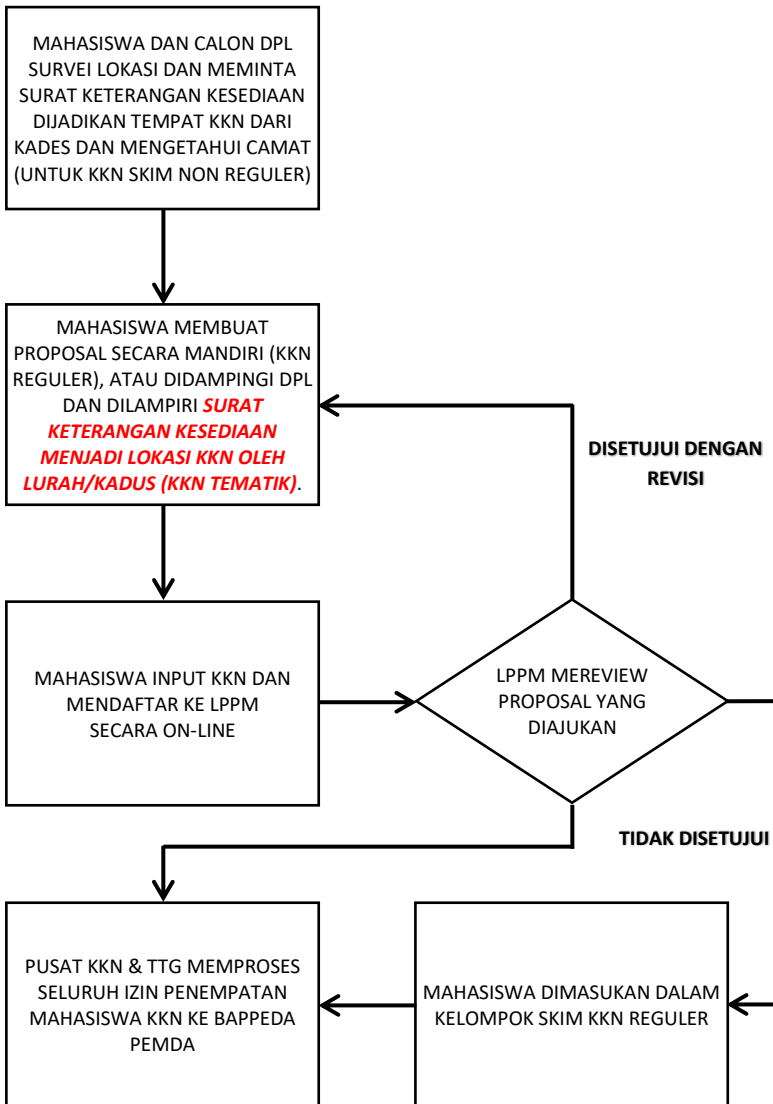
MAHASISWA DAN CALON DPL SURVEI LOKASI DAN MEMINTA SURAT KETERANGAN KESEDIAAN DIJADIKAN TEMPAT KKN DARI KADES DAN MENGETAHUI CAMAT (UNTUK KKN SKIM NON REGULER)

MAHASISWA MEMBUAT PROPOSAL SECARA MANDIRI (KKN REGULER), ATAU DIDAMPINGI DPL DAN DILAMPIRI ***SURAT KETERANGAN KESEDIAAN MENJADI LOKASI KKN OLEH LURAH/KADUS (KKN TEMATIK)***.

**DISETUJUI DENGAN REVISI**

MAHASISWA INPUT KKN DAN MENDAFTAR KE LPPM SECARA ON-LINE

LPPM MEREVIEW PROPOSAL YANG DIAJUKAN

**TIDAK DISETUJUI**

PUSAT KKN & TTG MEMPROSES SELURUH IZIN PENEMPATAN MAHASISWA KKN KE BAPPEDA PEMDA

MAHASISWA DIMASUKAN DALAM KELOMPOK SKIM KKN REGULER